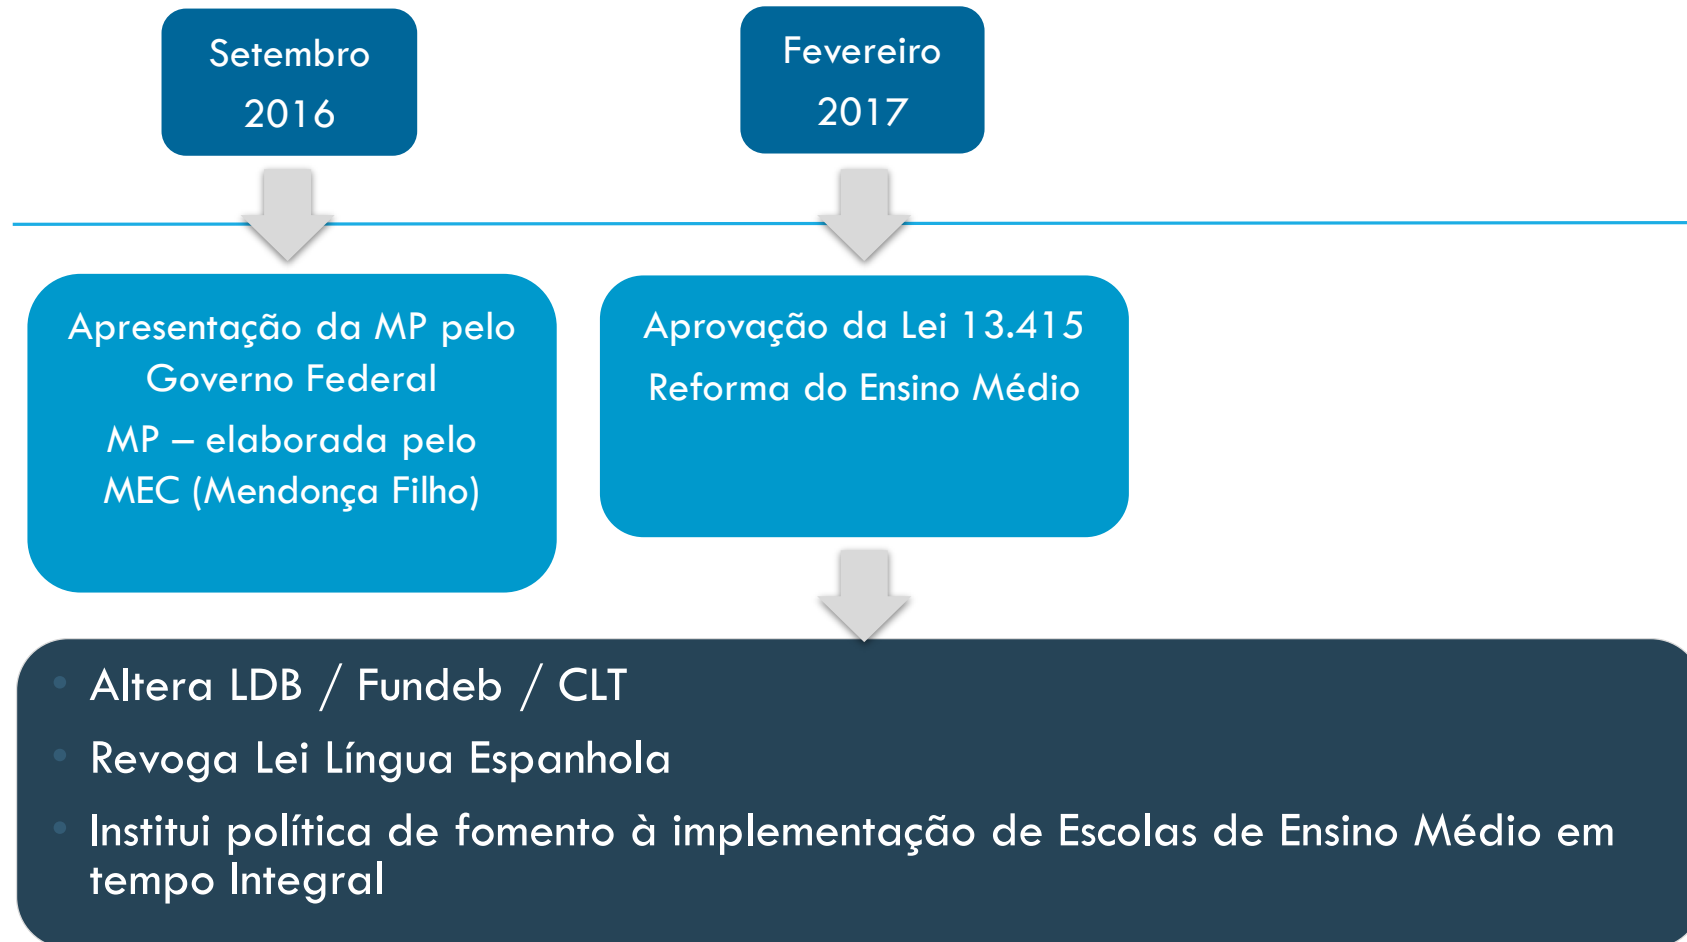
Setembro
2016

Fevereiro
2017

Apresentação da MP pelo Governo Federal

MP – elaborada pelo MEC (Mendonça Filho)

Aprovação da Lei 13.415

Reforma do Ensino Médio

• Altera LDB / Fundeb / CLT
• Revoga Lei Língua Espanhola
• Institui política de fomento à implementação de Escolas de Ensino Médio em tempo Integral